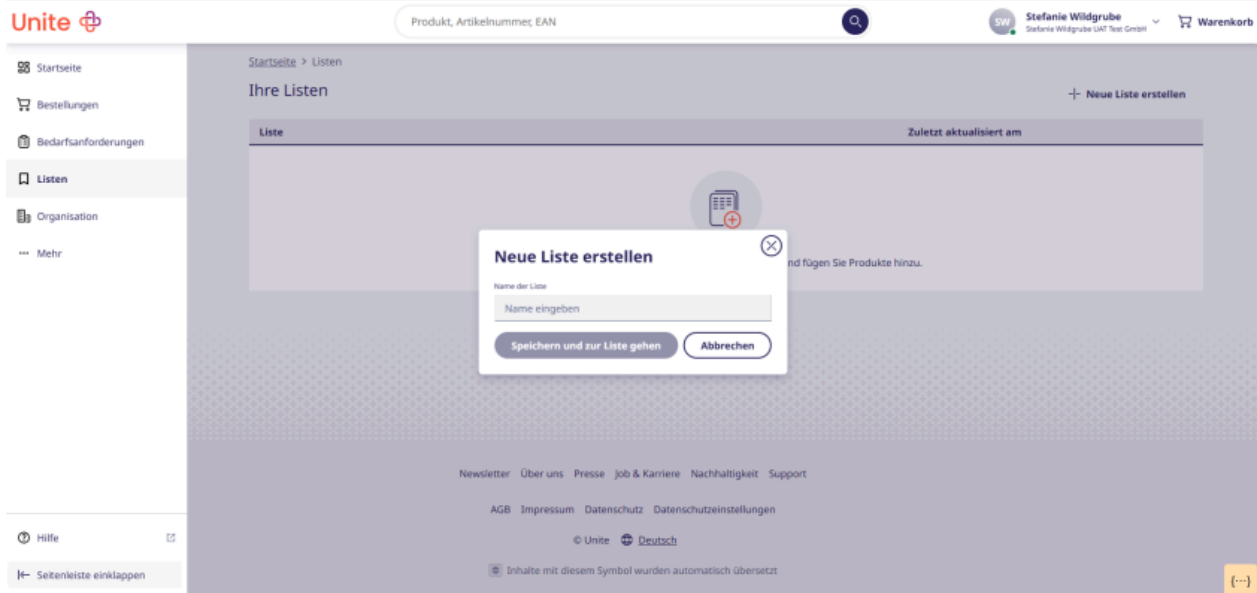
Unite

Produkt, Artikelnummer, EAN

SW Stefanie Wildgrube
Stefanie Wildgrube UAT Test GmbH

Warenkorb

Startseite
Bestellungen
Bedarfsanforderungen
Listen
Organisation
Mehr

Hilfe
Seitenleiste einklappen

Startseite > Listen

Ihre Listen

+ Neue Liste erstellen

| Liste | Zuletzt aktualisiert am |
|---|---|

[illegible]nd fügen Sie Produkte hinzu.

Neue Liste erstellen

Name der Liste

Name eingeben

Speichern und zur Liste gehen
Abbrechen

Newsletter Über uns Presse Job & Karriere Nachhaltigkeit Support

AGB Impressum Datenschutz Datenschutzeinstellungen

© Unite Deutsch

Inhalte mit diesem Symbol wurden automatisch übersetzt

{···}